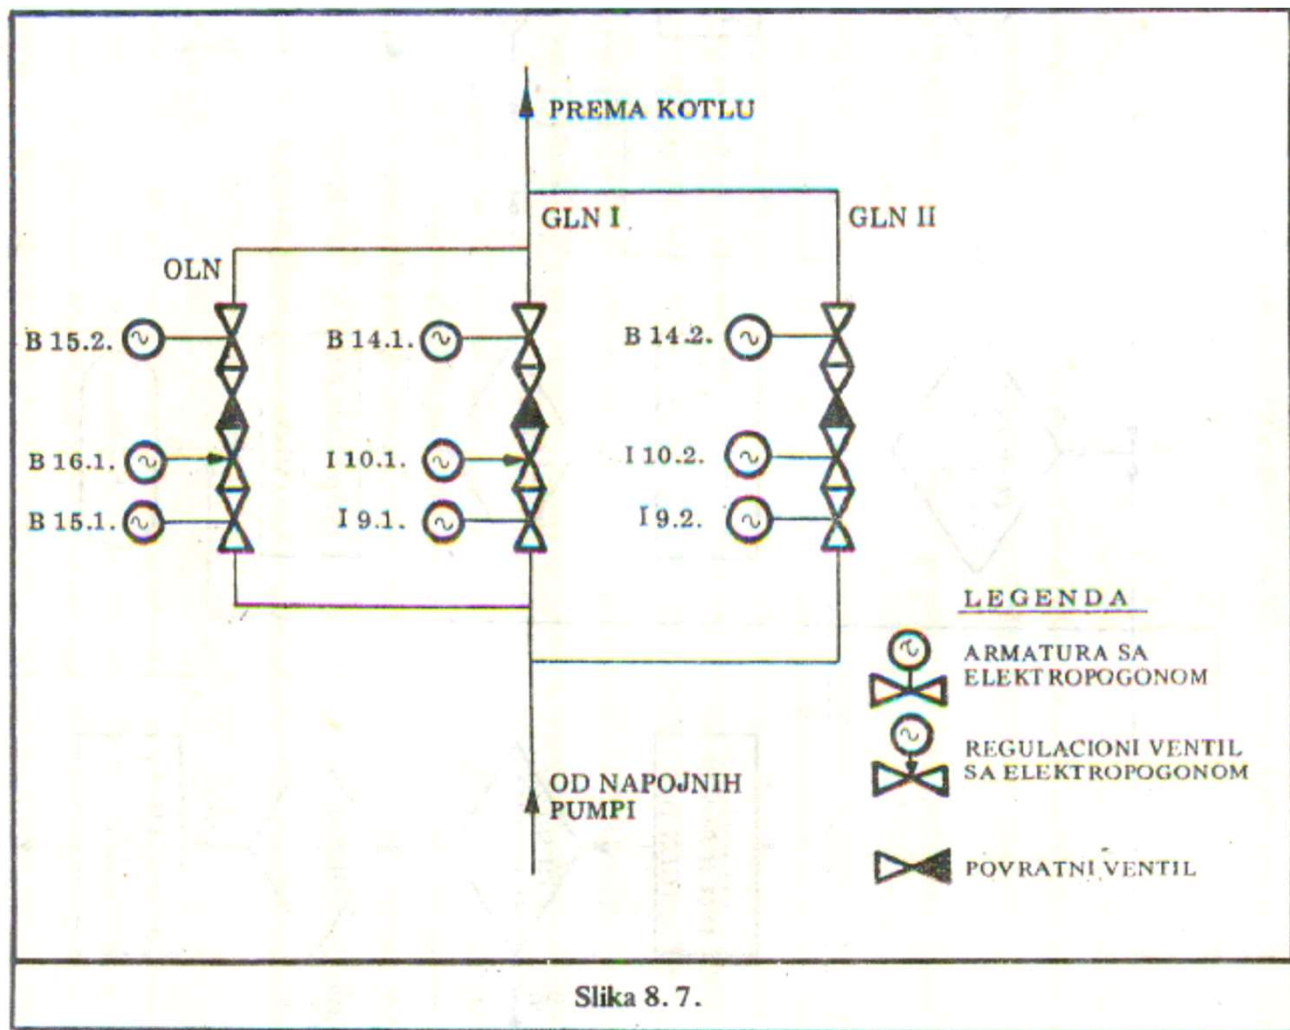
PREMA KOTLU

GLN I

GLN II

OLN

B 15.2.

B 14.1.

B 14.2.

B 16.1.

I 10.1.

I 10.2.

B 15.1.

I 9.1.

I 9.2.

LEGENDA

ARMATURA SA ELEKTROPOGONOM

REGULACIONI VENTIL SA ELEKTROPOGONOM

POVRATNI VENTIL

OD NAPOJNIH PUMPI

Slika 8. 7.